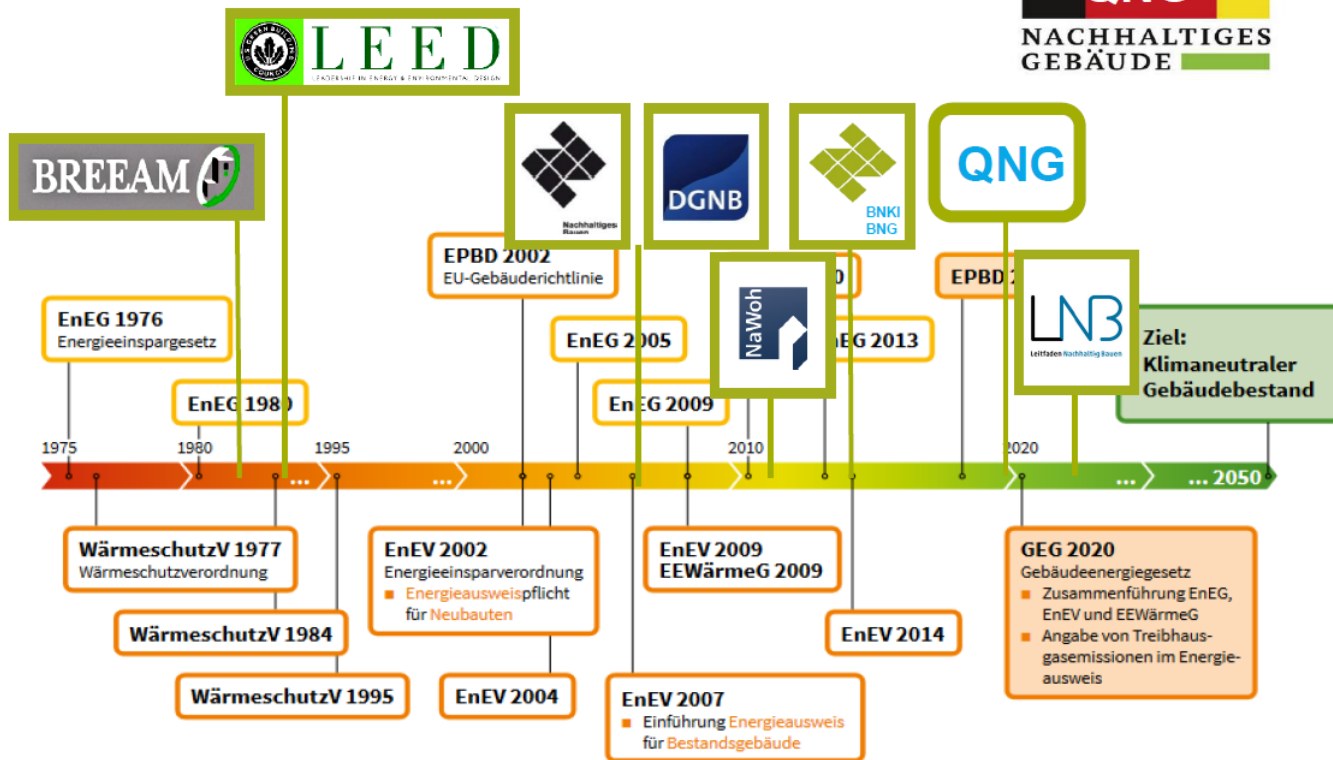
NACHHALTIGES GEBÄUDE

LEED
LEADERSHIP IN ENERGY & ENVIRONMENTAL DESIGN

BREEAM

Nachhaltiges Bauen

DGNB

BNKI BNG

QNG

EPBD 2002
EU-Gebäuderichtlinie

EnEG 1976
Energieeinspargesetz

EnEG 1980

EnEG 2005

EnEG 2009

NaWoh

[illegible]0

EPBD 2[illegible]

EnEG 2013

LNB
Leitfaden Nachhaltig Bauen

Ziel: Klimaneutraler Gebäudebestand

1975 1980 ... 1995 ... 2000 2010 2020 ... ... 2050

WärmeschutzV 1977
Wärmeschutzverordnung

WärmeschutzV 1984

WärmeschutzV 1995

EnEV 2002
Energieeinsparverordnung
Energieausweispflicht für Neubauten

EnEV 2004

EnEV 2007
Einführung Energieausweis für Bestandsgebäude

EnEV 2009
EEWärmeG 2009

EnEV 2014

GEG 2020
Gebäudeenergiegesetz
Zusammenführung EnEG, EnEV und EEWärmeG
Angabe von Treibhausgasemissionen im Energieausweis